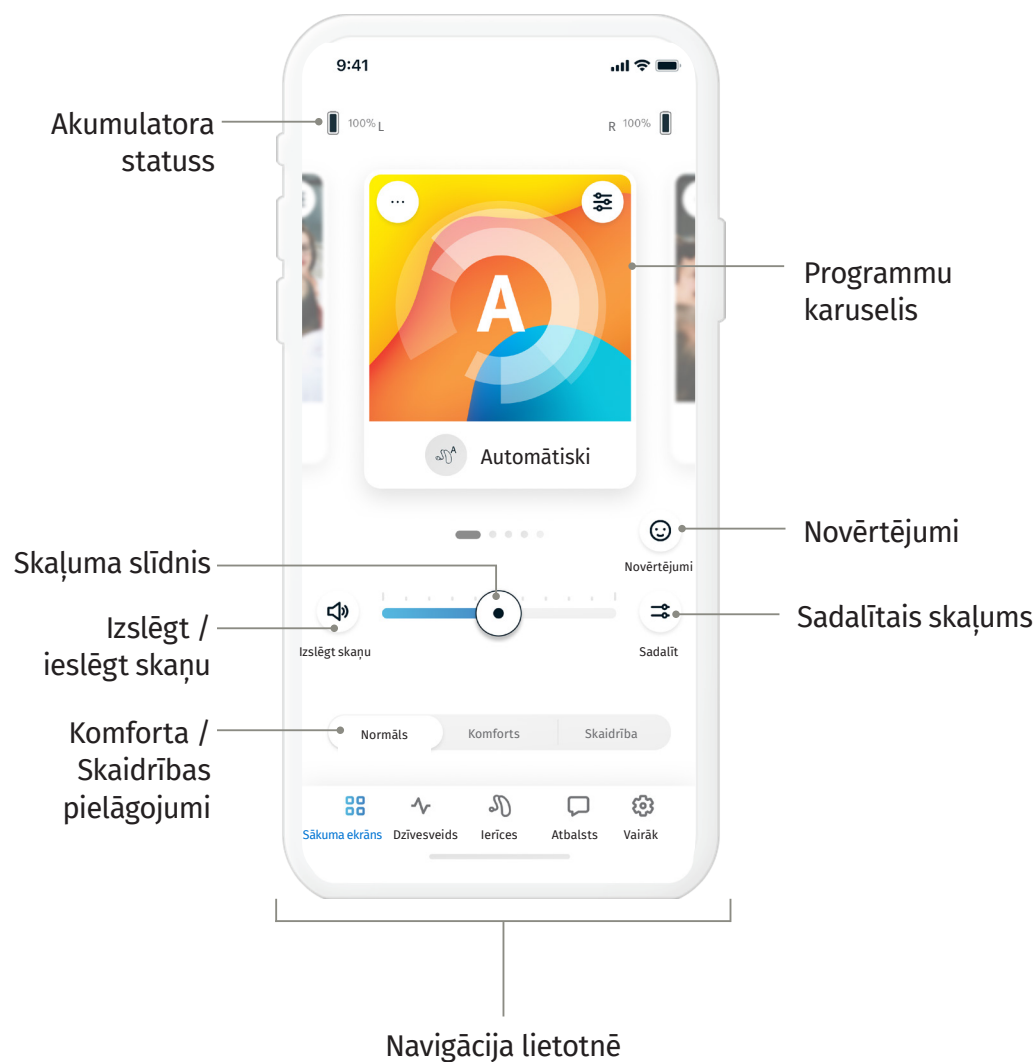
9:41

Akumulatora statuss

100% L

R 100%

Programmu karuselis

A

Automātiski

Novērtējumi

Novērtējumi

Skaļuma slīdnis

Izslēgt / ieslēgt skaņu

Izslēgt skaņu

Sadalītais skaļums

Sadalīt

Komforta / Skaidrības pielāgojumi

Normāls

Komforts

Skaidrība

Sākuma ekrāns

Dzīvesveids

Ierīces

Atbalsts

Vairāk

Navigācija lietotnē